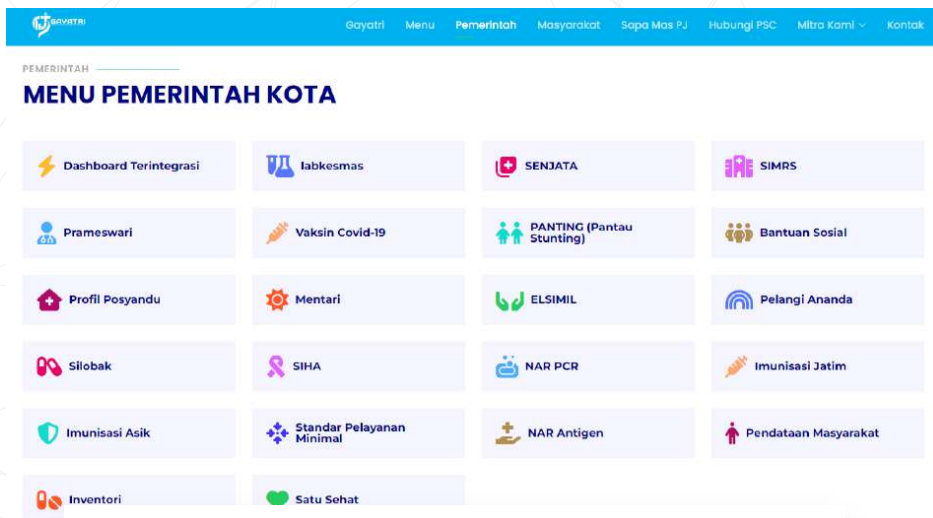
GAYATRI

Gayatri Menu Pemerintah Masyarakat Sapa Mas PJ Hubungi PSC Mitra Kami Kontak

PEMERINTAH

MENU PEMERINTAH KOTA

| | | | |
|---|---|---|---|
| Dashboard Terintegrasi | labkesmas | SENJATA | SIMRS |
| Prameswari | Vaksin Covid-19 | PANTING (Pantau Stunting) | Bantuan Sosial |
| Profil Posyandu | Mentari | ELSIMIL | Pelangi Ananda |
| Silobak | SIHA | NAR PCR | Imunisasi Jatim |
| Imunisasi Asik | Standar Pelayanan Minimal | NAR Antigen | Pendataan Masyarakat |
| Inventori | Satu Sehat | | |